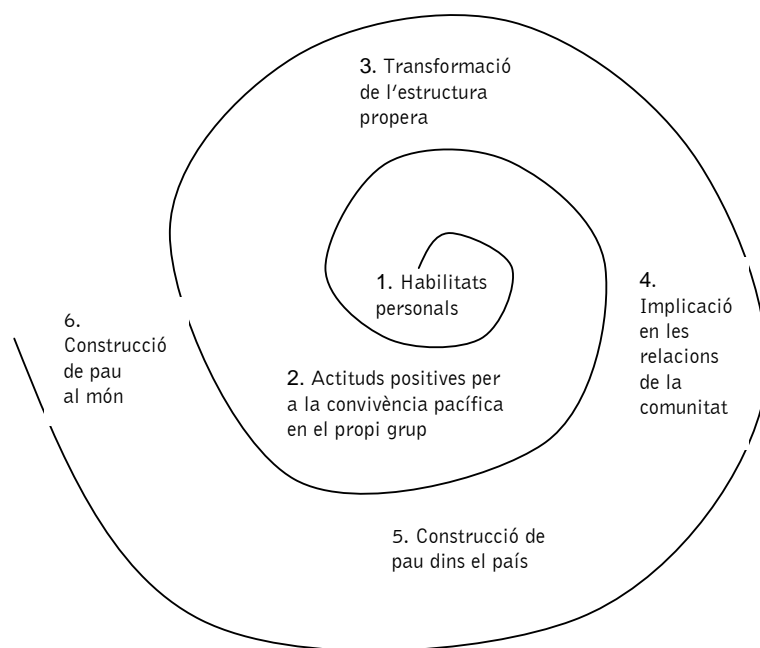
3. Transformació de l'estructura propera

1. Habilitats personals

4. Implicació en les relacions de la comunitat

6. Construcció de pau al món

2. Actituds positives per a la convivència pacífica en el propi grup

5. Construcció de pau dins el país